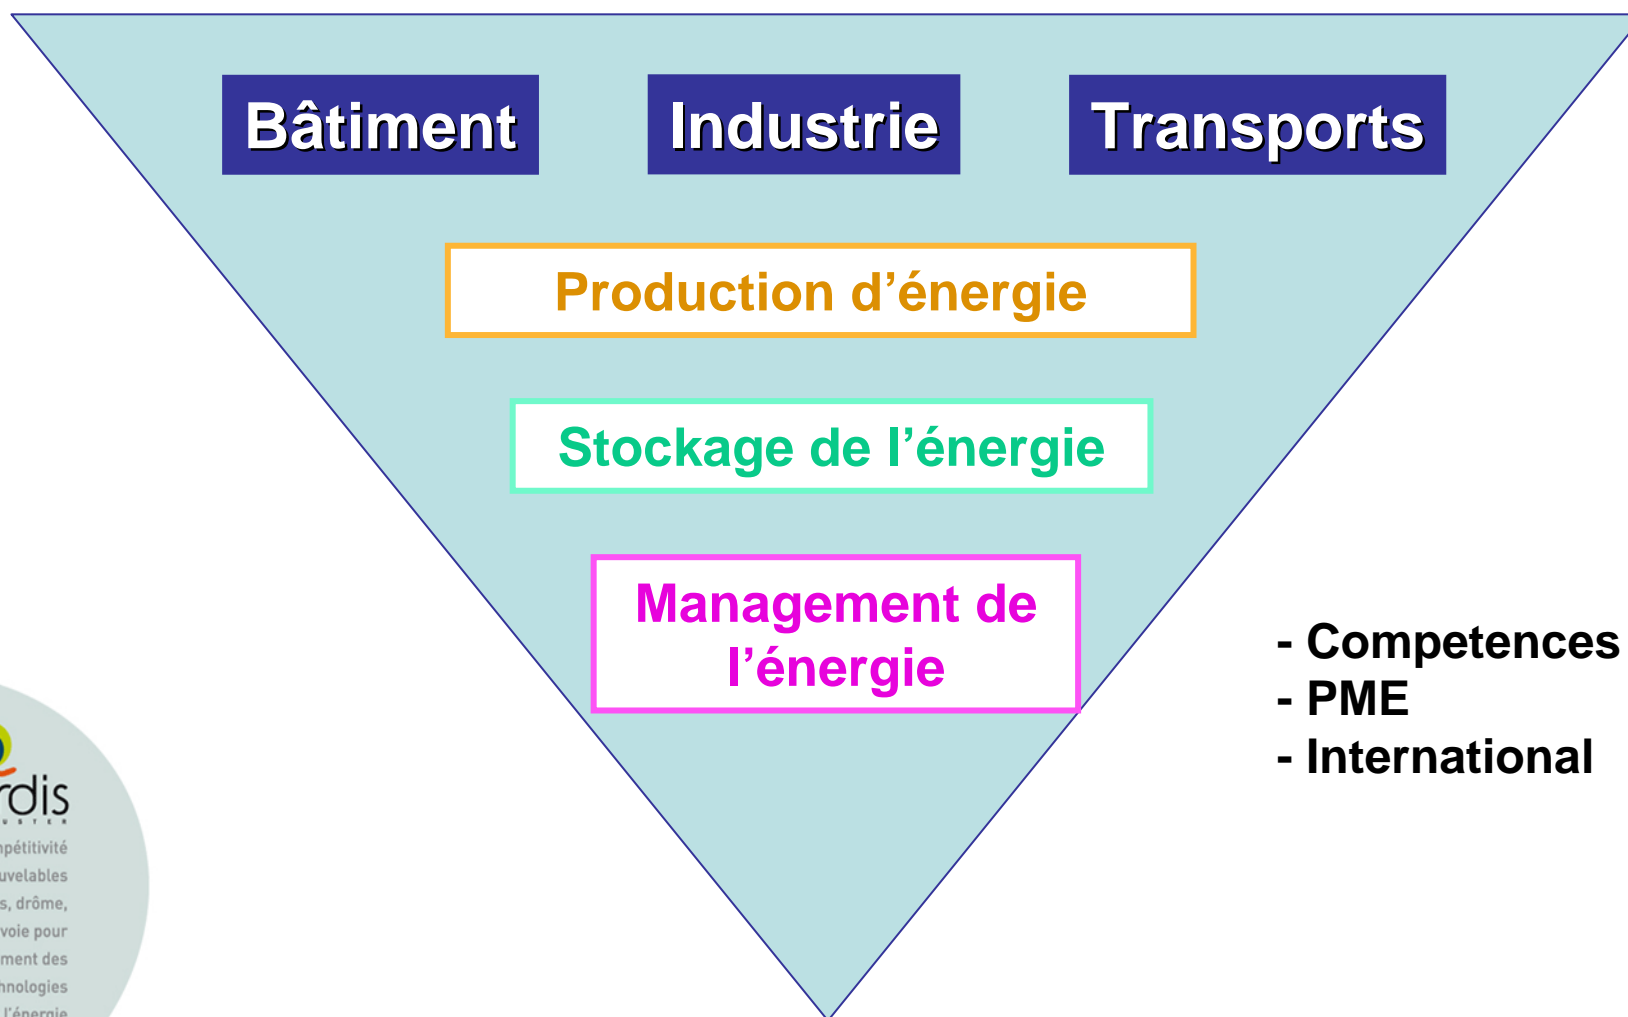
Bâtiment
Industrie
Transports

Production d'énergie

Stockage de l'énergie

Management de l'énergie

- Competences
- PME
- International

rdis

npétitivité
uvelables
s, drôme,
voie pour
ment des
nologies
l'énergie